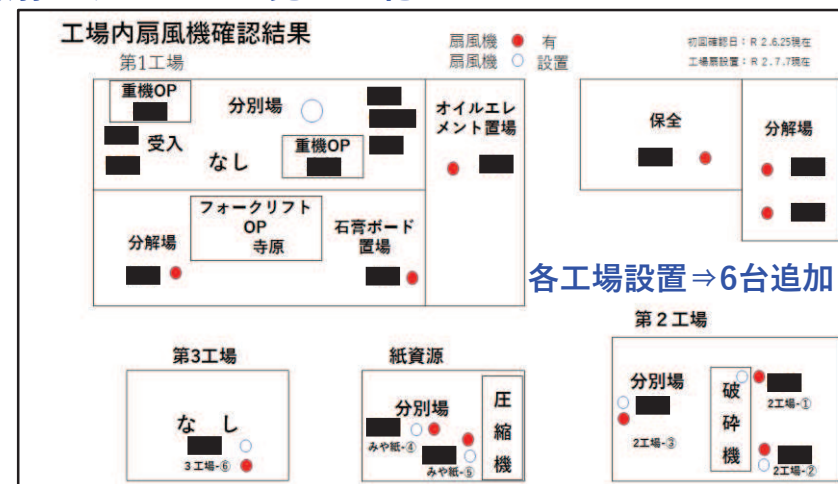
工場内扇風機確認結果

扇風機 有
扇風機 設置

初回確認日：R 2.6.25現在
工場扇設置：R 2.7.7現在

第1工場

重機OP

受入

分別場

重機OP

なし

オイルエレメント置場

フォークリフトOP寺原

分解場

石膏ボード置場

保全

分解場

各工場設置⇒6台追加

第２工場

分別場

2工場-③

破砕機

2工場-①

2工場-②

第3工場

なし

3工場-⑥

紙資源

分別場

みや紙-④

みや紙-⑤

圧縮機